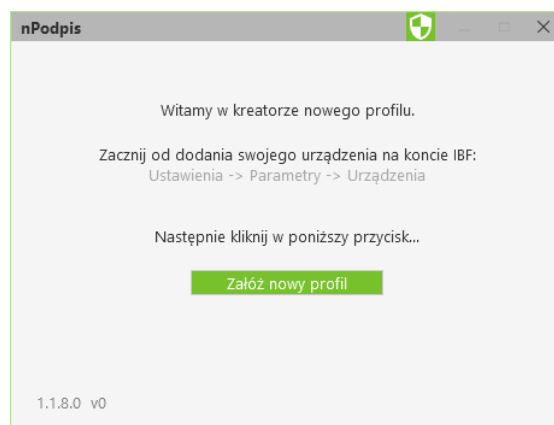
nPodpis

Witamy w kreatorze nowego profilu.

Zacznij od dodania swojego urządzenia na koncie IBF:
Ustawienia -> Parametry -> Urządzenia

Następnie kliknij w poniższy przycisk...

Załóż nowy profil

1.1.8.0 v0